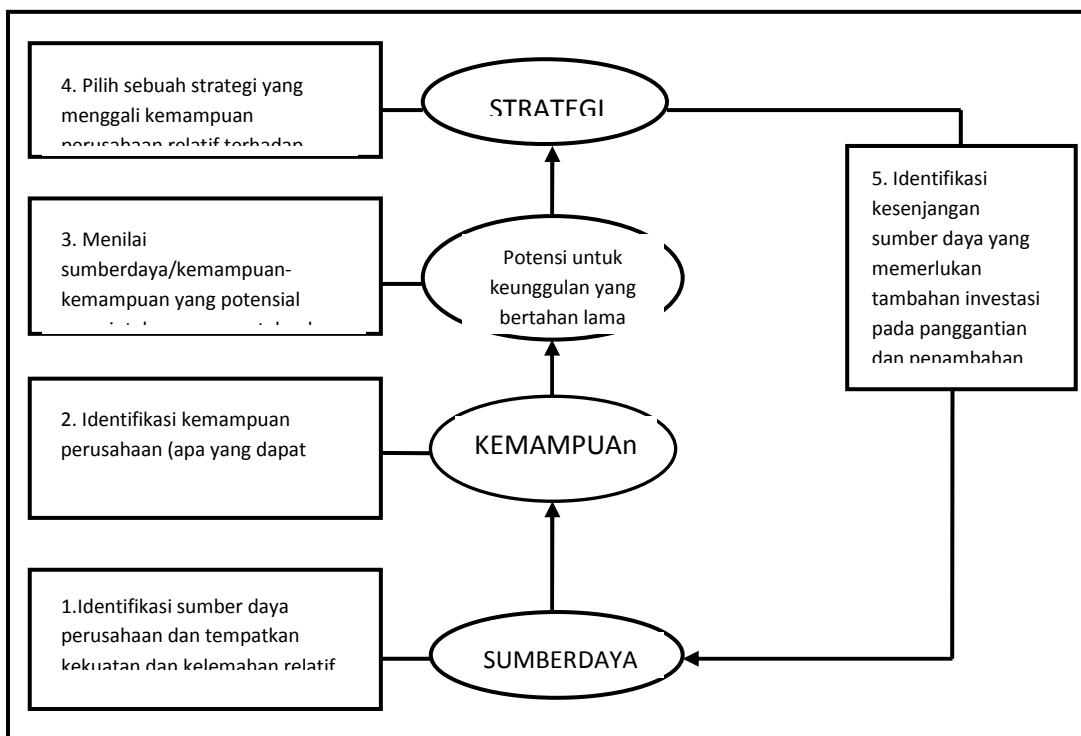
4. Pilih sebuah strategi yang menggali kemampuan perusahaan relatif terhadap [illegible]

STRATEGI

3. Menilai sumberdaya/kemampuan-kemampuan yang potensial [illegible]

Potensi untuk keunggulan yang bertahan lama

5. Identifikasi kesenjangan sumber daya yang memerlukan tambahan investasi pada panggantian dan penambahan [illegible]

2. Identifikasi kemampuan perusahaan (apa yang dapat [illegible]

KEMAMPUAn

1.Identifikasi sumber daya perusahaan dan tempatkan kekuatan dan kelemahan relatif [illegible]

SUMBERDAYA